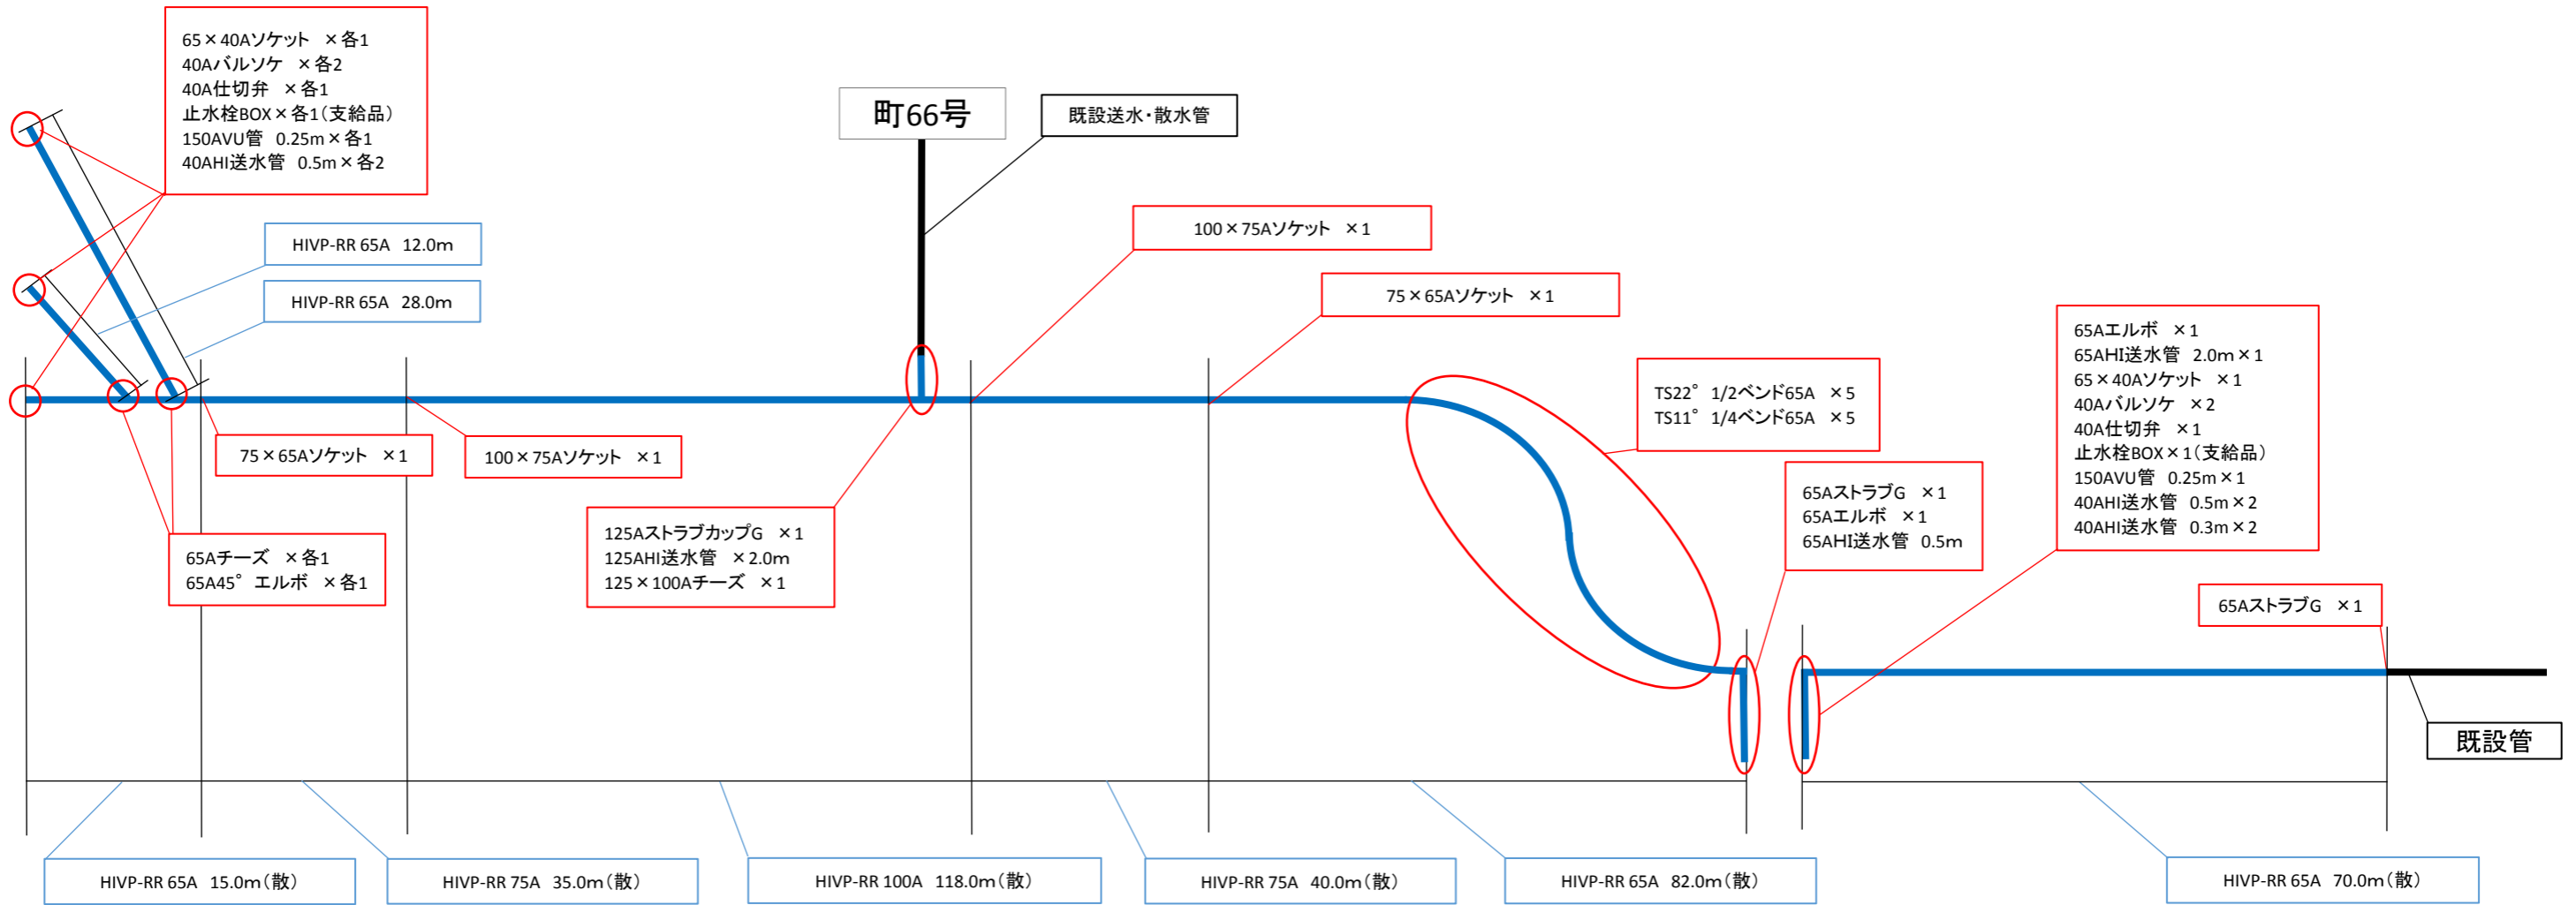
65×40Aソケット　×各1
40Aバルソケ　×各2
40A仕切弁　×各1
止水栓BOX×各1（支給品）
150AVU管　0.25m×各1
40AHI送水管　0.5m×各2

町66号

既設送水・散水管

HIVP-RR 65A　12.0m

HIVP-RR 65A　28.0m

100×75Aソケット　×1

75×65Aソケット　×1

65Aエルボ　×1
65AHI送水管　2.0m×1
65×40Aソケット　×1
40Aバルソケ　×2
40A仕切弁　×1
止水栓BOX×1（支給品）
150AVU管　0.25m×1
40AHI送水管　0.5m×2
40AHI送水管　0.3m×2

TS22°　1/2ベンド65A　×5
TS11°　1/4ベンド65A　×5

75×65Aソケット　×1

100×75Aソケット　×1

65Aストラブ G　×1
65Aエルボ　×1
65AHI送水管　0.5m

125Aストラブカップ G　×1
125AHI送水管　×2.0m
125×100Aチーズ　×1

65Aチーズ　×各1
65A45°エルボ　×各1

65Aストラブ G　×1

既設管

HIVP-RR 65A　15.0m（散）

HIVP-RR 75A　35.0m（散）

HIVP-RR 100A　118.0m（散）

HIVP-RR 75A　40.0m（散）

HIVP-RR 65A　82.0m（散）

HIVP-RR 65A　70.0m（散）